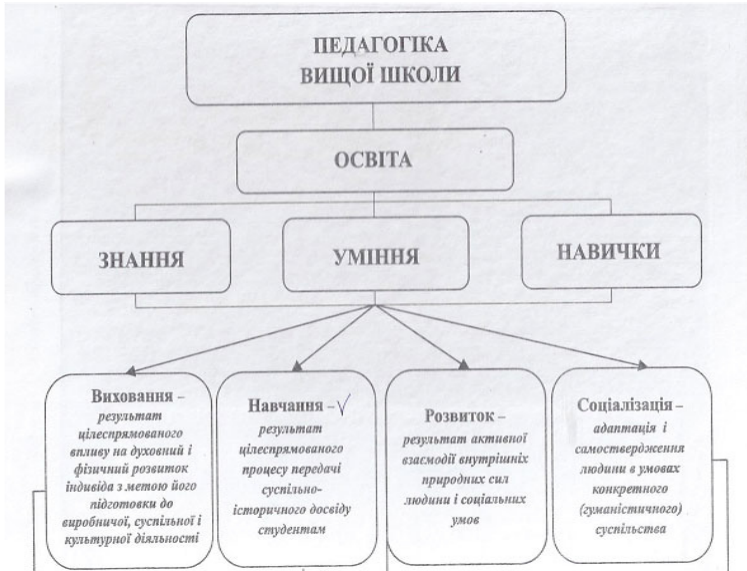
ПЕДАГОГІКА ВИЩОЇ ШКОЛИ

ОСВІТА

ЗНАННЯ

УМІННЯ

НАВИЧКИ

Виховання – результат цілеспрямованого впливу на духовний і фізичний розвиток індивіда з метою його підготовки до виробничої, суспільної і культурної діяльності

Навчання – √ результат цілеспрямованого процесу передачі суспільно-історичного досвіду студентам

Розвиток – результат активної взаємодії внутрішніх природних сил людини і соціальних умов

Соціалізація – адаптація і самоствердження людини в умовах конкретного (гуманістичного) суспільства